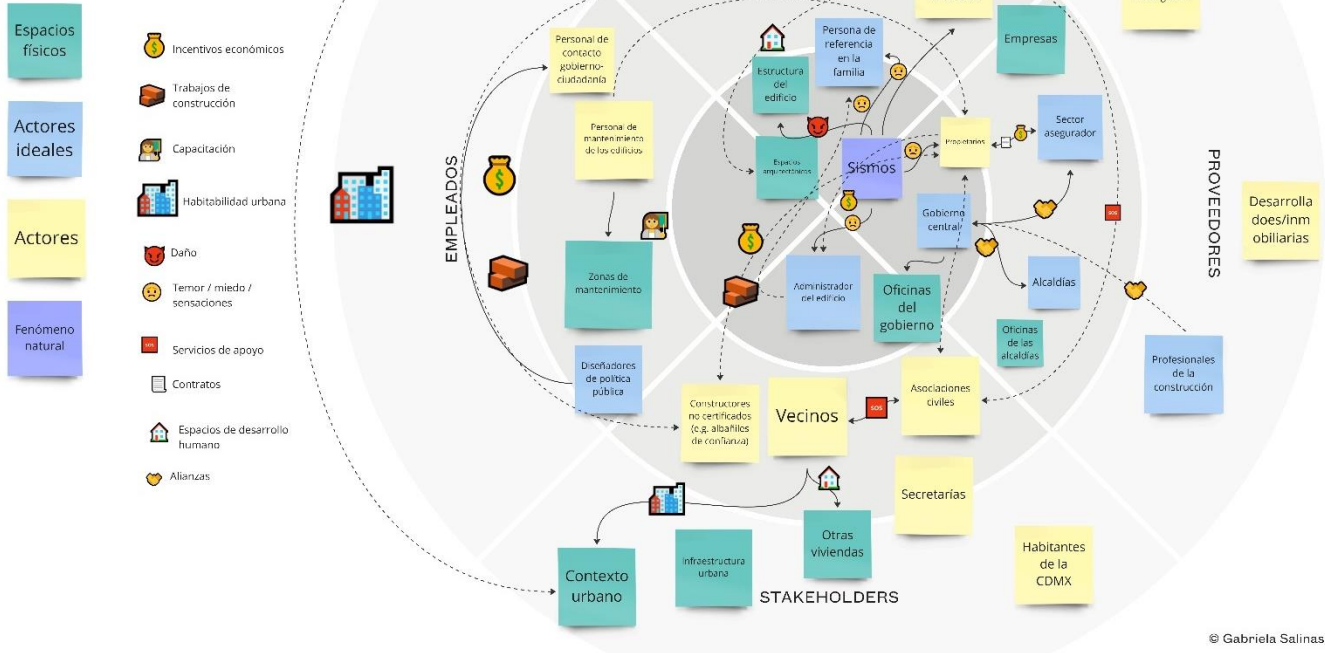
Espacios físicos

Actores ideales

Actores

Fenómeno natural

Incentivos económicos

Trabajos de construcción

Capacitación

Habitabilidad urbana

Daño

Temor / miedo / sensaciones

SOS Servicios de apoyo

Contratos

Espacios de desarrollo humano

Alianzas

EMPLEADOS

PROVEEDORES

STAKEHOLDERS

Personal de contacto gobierno-ciudadanía

Personal de mantenimiento de los edificios

Zonas de mantenimiento

Diseñadores de política pública

Estructura del edificio

Persona de referencia en la familia

Espacios arquitectónicos

Sismos

Propietarios

Sector asegurador

Empresas

Gobierno central

Administrador del edificio

Oficinas del gobierno

Alcaldías

Oficinas de las alcaldías

Desarrolladoes/inmobiliarias

Profesionales de la construcción

Constructores no certificados (e.g. albañiles de confianza)

Vecinos

Asociaciones civiles

Secretarias

Otras viviendas

Infraestructura urbana

Contexto urbano

Habitantes de la CDMX

© Gabriela Salinas